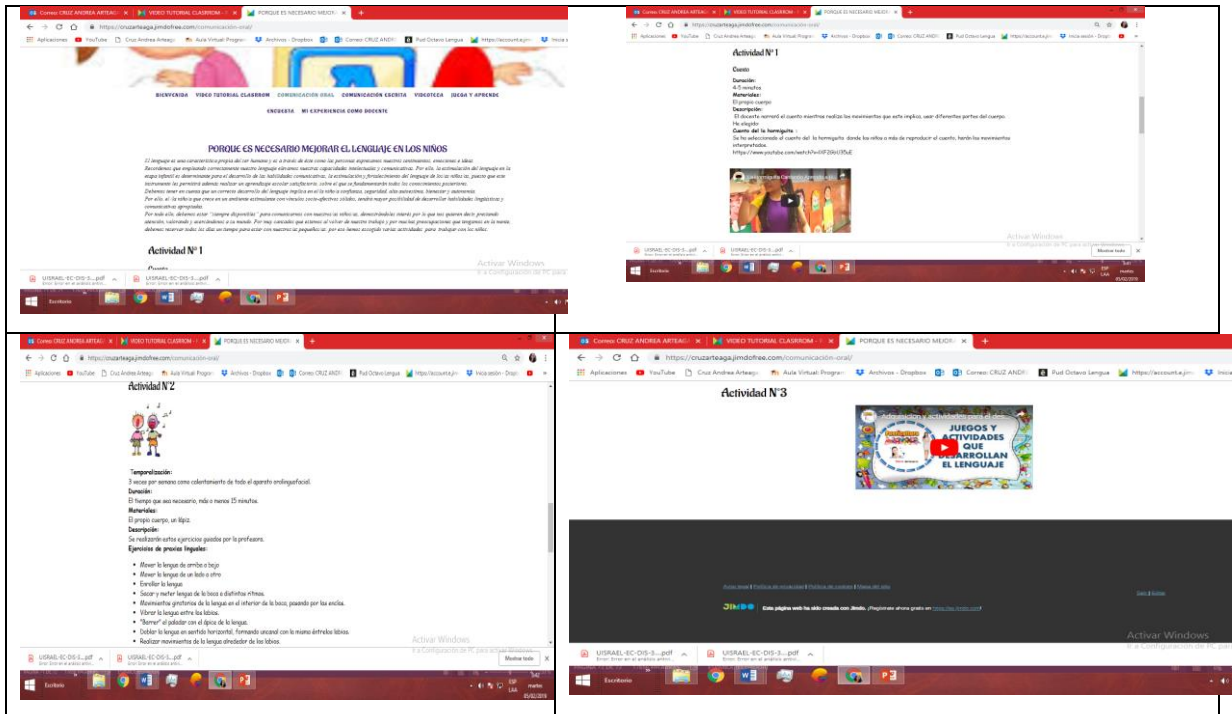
Correo: CRUZ ANDREA ARTEAG × | VIDEO TUTORIAL CLASRROM × | PORQUE ES NECESARIO MEJORA ×

https://cruzarteaga.jimdofree.com/comunicación-oral/

Aplicaciones | YouTube | Cruz Andrea Arteaga | Aula Virtual Program | Archivos - Dropbox | Correo: CRUZ ANDR | Pud Octavo Lengua | https://accounts.jim | Iniciar sesión

BIENVENIDA | VIDEO TUTORIAL CLASRROM | COMUNICACIÓN ORAL | COMUNICACIÓN ESCRITA | VIDEOTECA | JUEGA Y APRENDE | ENCUESTA | MI EXPERIENCIA COMO DOCENTE

PORQUE ES NECESARIO MEJORAR EL LENGUAJE EN LOS NIÑOS

El lenguaje es una característica propia del ser humano y es a través de éste como las personas expresamos nuestros sentimientos, emociones e ideas. Recordemos que empleando correctamente nuestro lenguaje elevamos nuestras capacidades intelectuales y comunicativas. Por ello, la estimulación del lenguaje en la etapa infantil es determinante para el desarrollo de las habilidades comunicativas. La estimulación y fortalecimiento del lenguaje de los niños es, puesto que este instrumento les permitirá además realizar un aprendizaje escolar satisfactorio, sobre el que se fundamentarán todos los conocimientos posteriores. Debemos tener en cuenta que un correcto desarrollo del lenguaje implica en el la niño confianza, seguridad, alta autoestima, bienestar y autonomía. Por ello, si la niño a que crece en un ambiente estimulante con vínculos socio-afectivos sólidos, tendrá mayor posibilidad de desarrollar habilidades lingüísticas y comunicativas apropiadas. Por todo ello, debemos estar "siempre disponibles" para comunicarnos con nuestros as niños, demostrándoles interés por lo que nos quieren decir, prestando atención, valorando y entendiendo a su mundo. Por muy cansados que estemos al volver de nuestro trabajo y por muchas preocupaciones que tengamos en la mente, debemos reservar todos los días un tiempo para estar con nuestros as pequeños as. por eso hemos escogido varias actividades para trabajar con los niños.

Actividad N° 1

Cuento

UISRAEL-EC-DIS-3....pdf | UISRAEL-EC-DIS-3....pdf

Activar Windows
Ir a Configuración de PC para

Escritorio

Actividad N° 1

Cuento:
Duración:
4-5 minutos
Materiales:
El propio cuerpo
Descripción:
El docente narrará el cuento mientras realiza los movimientos que este implica, usar diferentes partes del cuerpo.
He elegido
Cuento de la hormiguita :
Se ha seleccionado el cuento de la hormiguita donde los niños o más de reproducir el cuento, harán los movimientos interpretados.
https://www.youtube.com/watch?v=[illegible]

La hormiguita Cantando Aprendo...

Activar Windows
Ir a Configuración de PC para activar Windows.

Mostrar todo

Actividad N°2

Temporalización:
3 veces por semana como calentamiento de todo el aparato orofonoarticulatorio.
Duración:
El tiempo que sea necesario, más o menos 15 minutos.
Materiales:
El propio cuerpo, un lápiz.
Descripción:
Se realizarán estos ejercicios guiados por la profesora.
Ejercicios de praxias linguales:

• Mover la lengua de arriba a bajo
• Mover la lengua de un lado a otro
• Enrollar la lengua
• Sacar y meter lengua de la boca a distintos ritmos.
• Movimientos giratorios de la lengua en el interior de la boca, pasando por las encías.
• Vibrar la lengua entre los labios.
• "Barrer" el paladar con el ápice de la lengua.
• Doblar la lengua en sentido horizontal, formando una canal con la misma entre los labios.
• Realizar movimientos de la lengua alrededor de los labios.

Activar Windows
Ir a Configuración de PC para activar Windows.

Mostrar todo

05/02/2019

Actividad N°3

JUEGOS Y ACTIVIDADES QUE DESARROLLAN EL LENGUAJE

Aviso legal | Política de privacidad | Política de cookies | Mapa del sitio

JIMDO Esta página web ha sido creada con Jimdo. ¡Regístrate ahora gratis en https://es.jimdo.com!

Salir | Editar

Activar Windows
Ir a Configuración de PC para